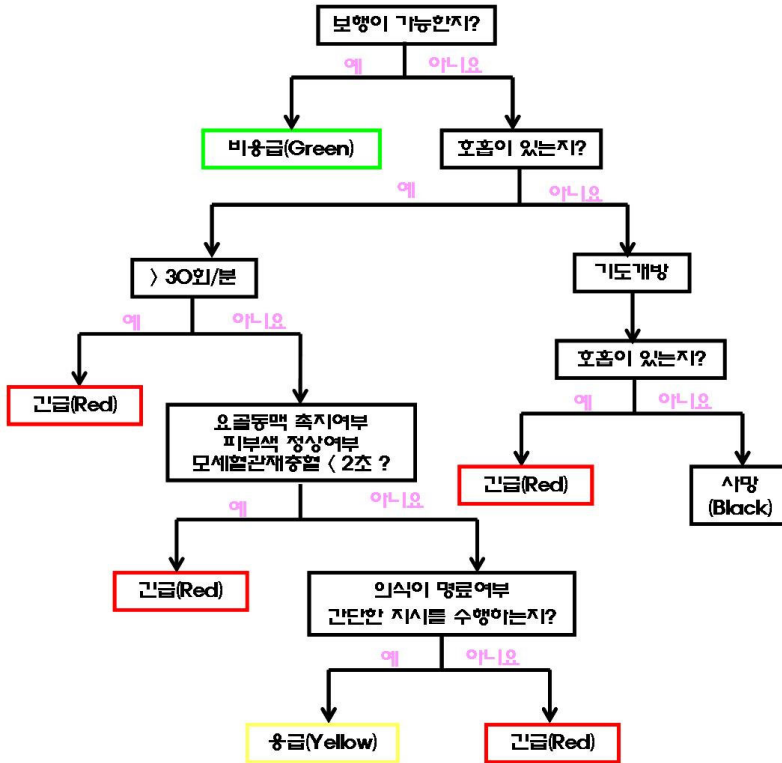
보행이 가능한지?

예

아니요

비응급(Green)

호흡이 있는지?

예

아니요

〉 30회/분

기도개방

예

아니요

호흡이 있는지?

긴급(Red)

요골동맥 촉지여부
피부색 정상여부
모세혈관재충혈 〈 2초 ?

예

아니요

긴급(Red)

사망
(Black)

예

아니요

긴급(Red)

의식이 명료여부
간단한 지시를 수행하는지?

예

아니요

응급(Yellow)

긴급(Red)